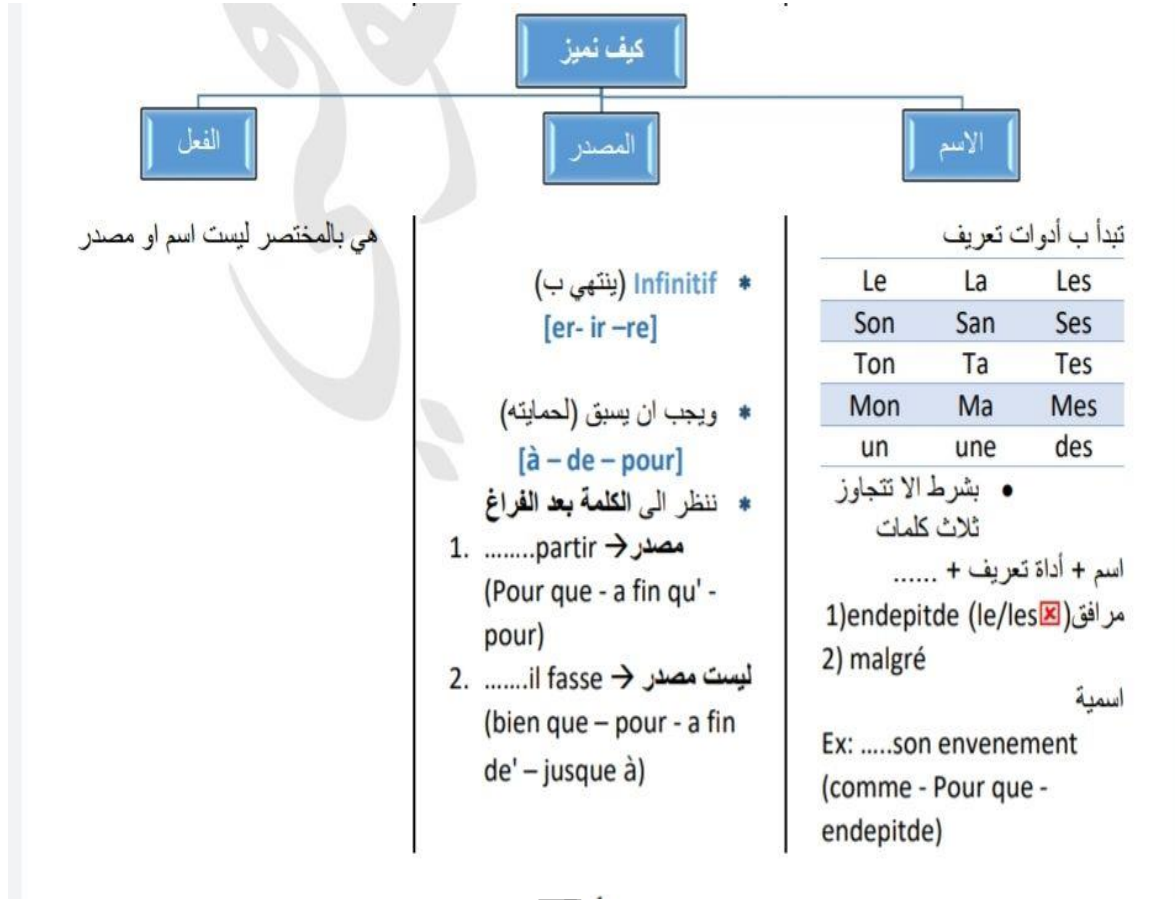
كيف نميز

الاسم

المصدر

الفعل

تبدأ ب أدوات تعريف

| Le | La | Les |
|---|---|---|
| Son | San | Ses |
| Ton | Ta | Tes |
| Mon | Ma | Mes |
| un | une | des |

• بشرط الا تتجاوز ثلاث كلمات

اسم + أداة تعريف + ......

مرافق(1)endepitde (le/les☒

2) malgré

اسمية

Ex: .....son envenement (comme - Pour que - endepitde)

* Infinitif (ينتهي ب) [er- ir –re]

* ويجب ان يسبق (لحمايته) [à – de – pour]

* ننظر الى الكلمة بعد الفراغ

1. ........partir → مصدر (Pour que - a fin qu' - pour)

2. .......il fasse → ليست مصدر (bien que – pour - a fin de' – jusque à)

هي بالمختصر ليست اسم او مصدر